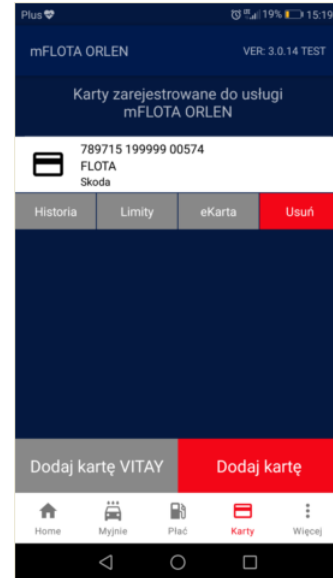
Plus 19% 15:19

mFLOTA ORLEN VER: 3.0.14 TEST

Karty zarejestrowane do usługi mFLOTA ORLEN

789715 199999 00574
FLOTA
Skoda

Historia Limity eKarta Usuń

Dodaj kartę VITAY Dodaj kartę

Home Myjnie Płać Karty Więcej